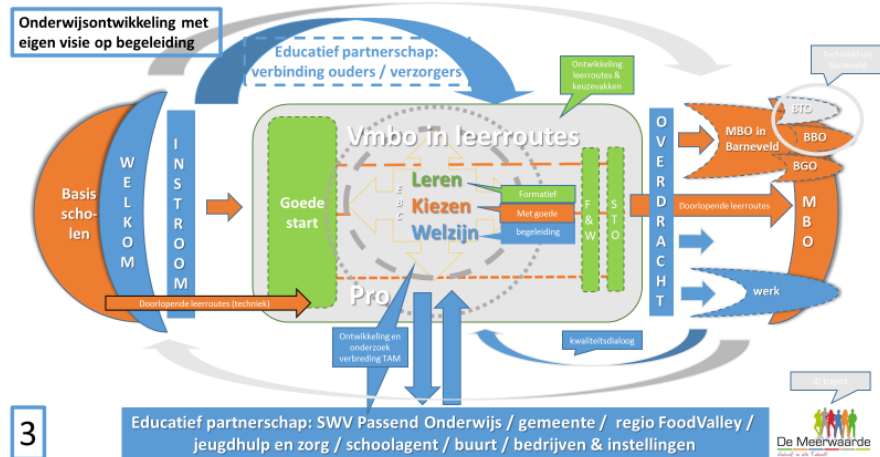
Onderwijsontwikkeling met eigen visie op begeleiding

Educatief partnerschap: verbinding ouders / verzorgers

Ontwikkeling leerroutes & keuzevakken

Techniekhub Barneveld

Basis scholen

W E L K O M

I N S T R O O M

Vmbo in leerroutes

Goede start

E B C

Leren

Kiezen

Welzijn

Formatief

Met goede

begeleiding

F & W

S T O

Pro

O V E R D R A C H T

MBO in Barneveld

BTO

BBO

BGO

Doorlopende leerroutes

M B O

werk

Doorlopende leerroutes (techniek)

Ontwikkeling en onderzoek verbreding TAM

kwaliteitsdialoog

© Expect

3

Educatief partnerschap: SWV Passend Onderwijs / gemeente / regio FoodValley / jeugdhulp en zorg / schoolagent / buurt / bedrijven & instellingen

De Meerwaarde